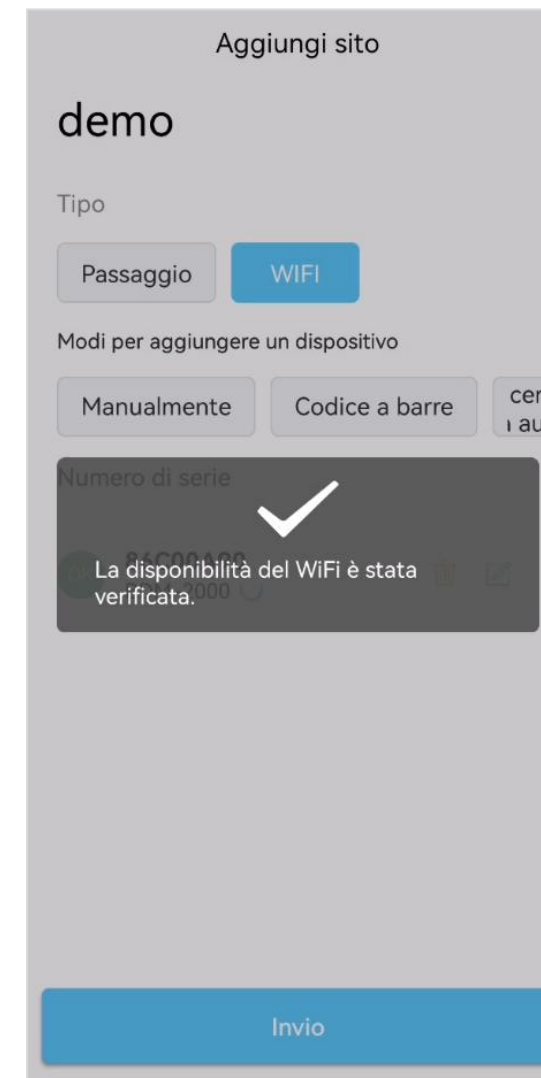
Aggiungi sito

demo

Tipo

Passaggio

WIFI

Modi per aggiungere un dispositivo

Manualmente

Codice a barre

cer
ı au

Numero di serie

86C00A00
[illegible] 2000

La disponibilità del WiFi è stata verificata.

Invio